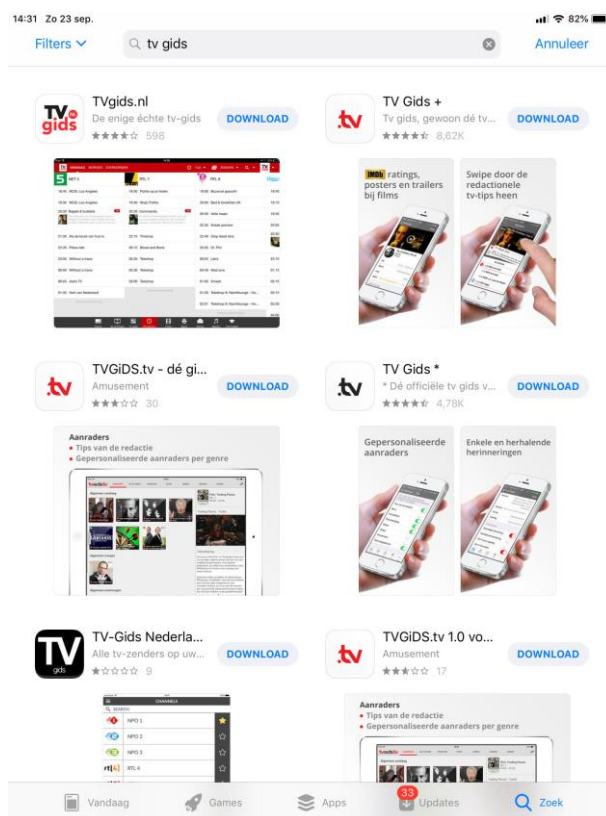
14:31 Zo 23 sep.

82%

Filters

tv gids

Annuleer

TVgids.nl
De enige échte tv-gids
598
DOWNLOAD

TV Gids +
Tv gids, gewoon dé tv...
8,62K
DOWNLOAD

IMDb ratings, posters en trailers bij films

Swipe door de redactionele tv-tips heen

TVGiDS.tv - dé gi...
Amusement
30
DOWNLOAD

TV Gids *
* Dé officiële tv gids v...
4,78K
DOWNLOAD

Aanraders
• Tips van de redactie
• Gepersonaliseerde aanraders per genre

Gepersonaliseerde aanraders

Enkele en herhalende herinneringen

TV-Gids Nederla...
Alle tv-zenders op uw...
9
DOWNLOAD

TVGiDS.tv 1.0 vo...
Amusement
17
DOWNLOAD

CHANNELS
NPO 1
NPO 2
NPO 3
RTL 4

Aanraders
• Tips van de redactie
• Gepersonaliseerde aanraders per genre

Vandaag
Games
Apps
33
Updates
Zoek